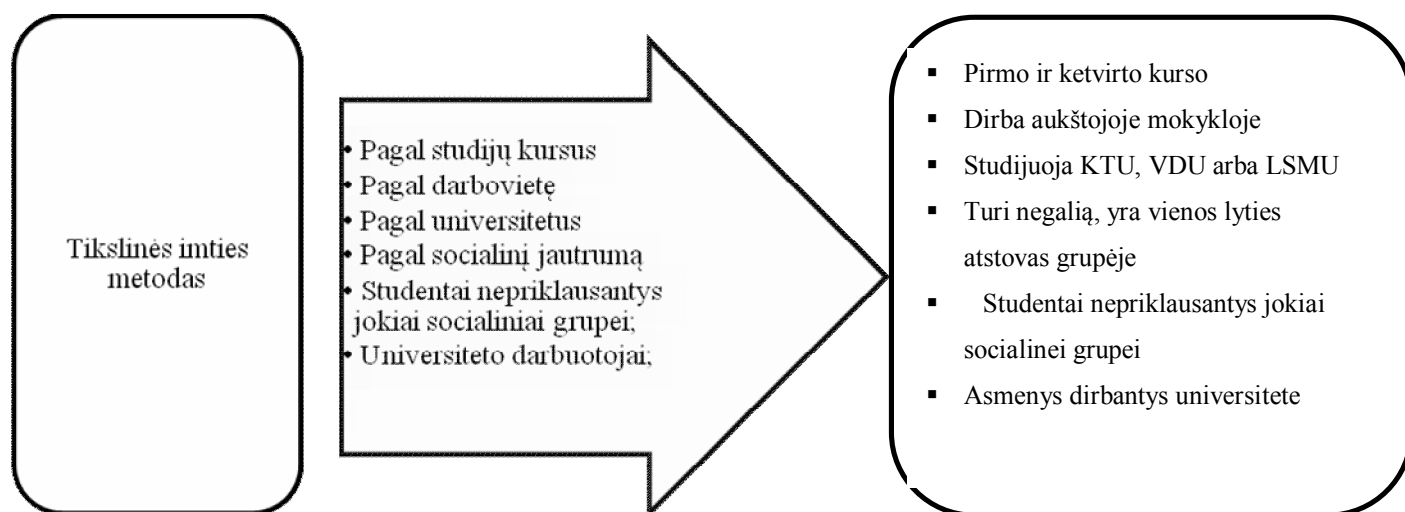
Tikslinės imties metodas

• Pagal studijų kursus
• Pagal darbovietę
• Pagal universitetus
• Pagal socialinį jautrumą
• Studentai nepriklausantys jokiai socialiniai grupei;
• Universiteto darbuotojai;

▪ Pirmo ir ketvirto kurso
▪ Dirba aukštojoje mokykloje
▪ Studijuoja KTU, VDU arba LSMU
▪ Turi negalią, yra vienos lyties atstovas grupėje
▪ Studentai nepriklausantys jokiai socialinei grupei
▪ Asmenys dirbantys universitete